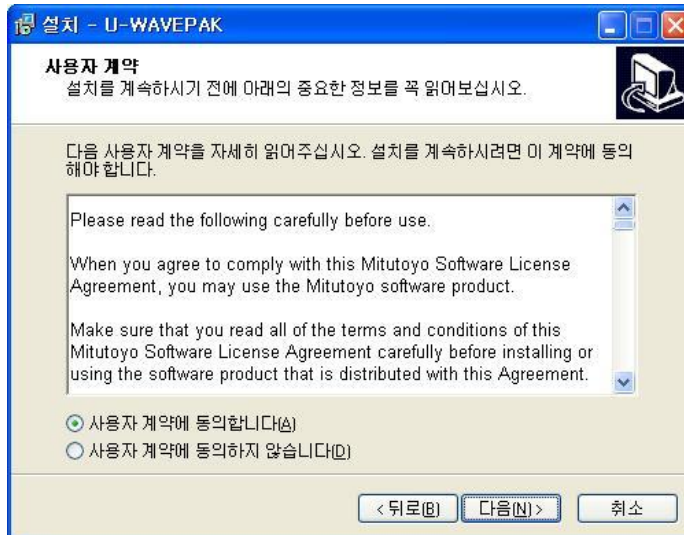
설치 - U-WAVEPAK

사용자 계약
설치를 계속하시기 전에 아래의 중요한 정보를 꼭 읽어보십시오.

다음 사용자 계약을 자세히 읽어주십시오. 설치를 계속하시려면 이 계약에 동의해야 합니다.

Please read the following carefully before use.

When you agree to comply with this Mitutoyo Software License Agreement, you may use the Mitutoyo software product.

Make sure that you read all of the terms and conditions of this Mitutoyo Software License Agreement carefully before installing or using the software product that is distributed with this Agreement.

사용자 계약에 동의합니다(A)
사용자 계약에 동의하지 않습니다(D)

< 뒤로(B) 다음(N) > 취소